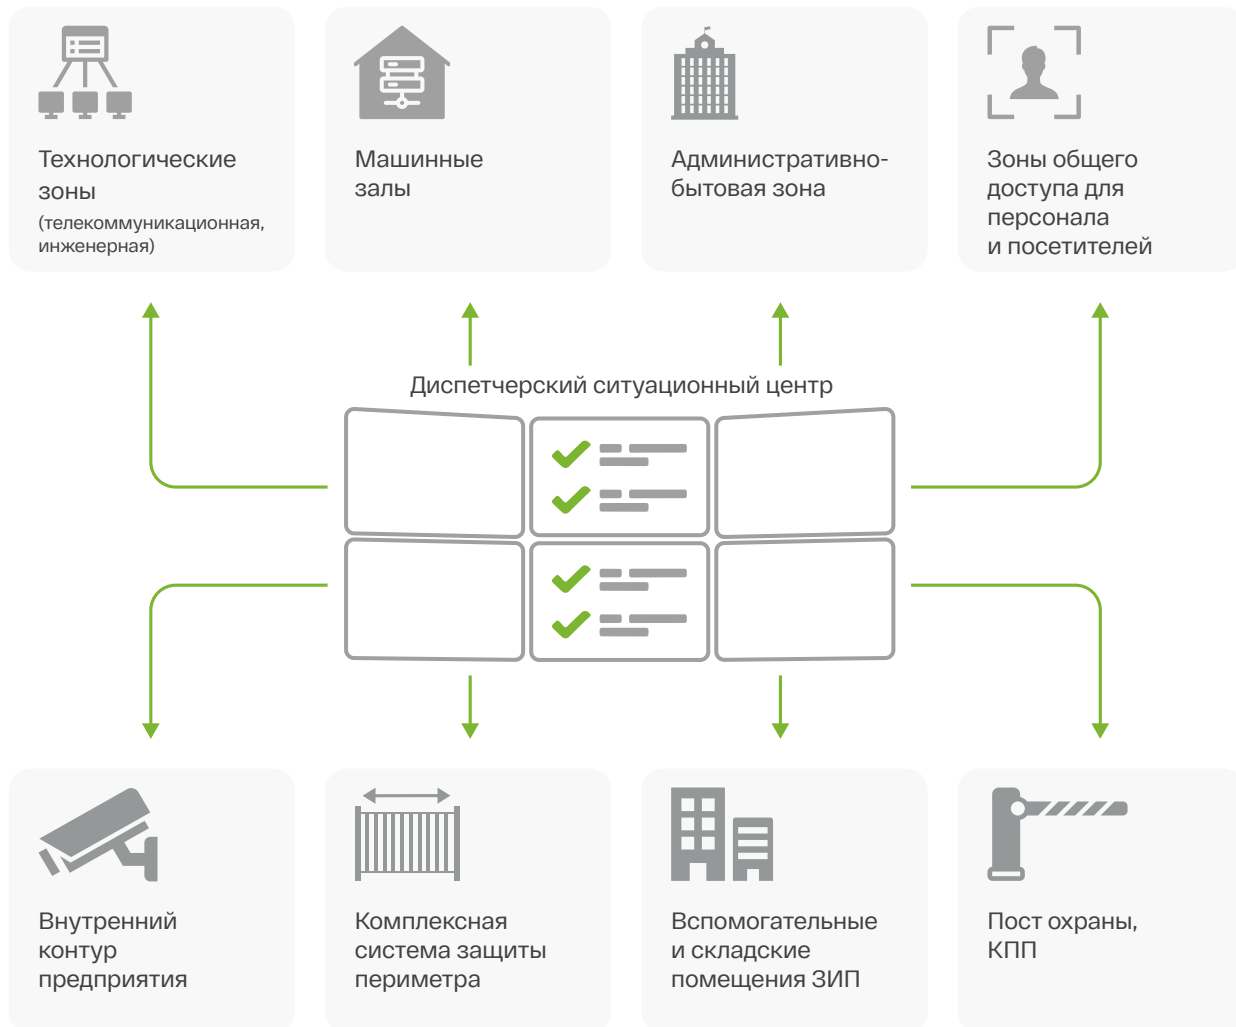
Технологические зоны
(телекоммуникационная, инженерная)

Машинные залы

Административно-бытовая зона

Зоны общего доступа для персонала и посетителей

Диспетчерский ситуационный центр

Внутренний контур предприятия

Комплексная система защиты периметра

Вспомогательные и складские помещения ЗИП

Пост охраны, КПП